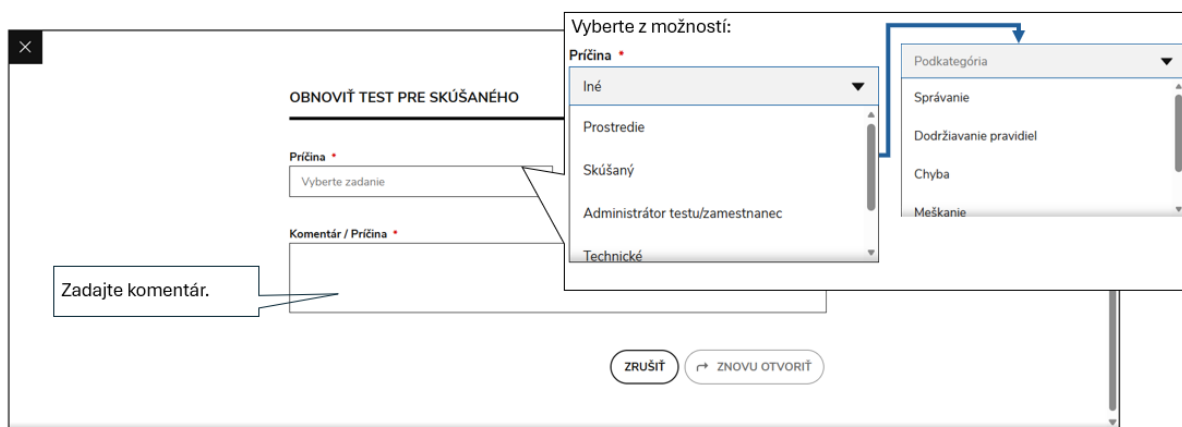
×

OBNOVIŤ TEST PRE SKÚŠANÉHO

Príčina *

Vyberte zadanie

Komentár / Príčina *

Zadajte komentár.

Vyberte z možností:

Príčina *

Iné

Prostredie

Skúšaný

Administrátor testu/zamestnanec

Technické

Podkategória

Správanie

Dodržiavanie pravidiel

Chyba

Meškanie

ZRUŠIŤ

ZNOVU OTVORIŤ